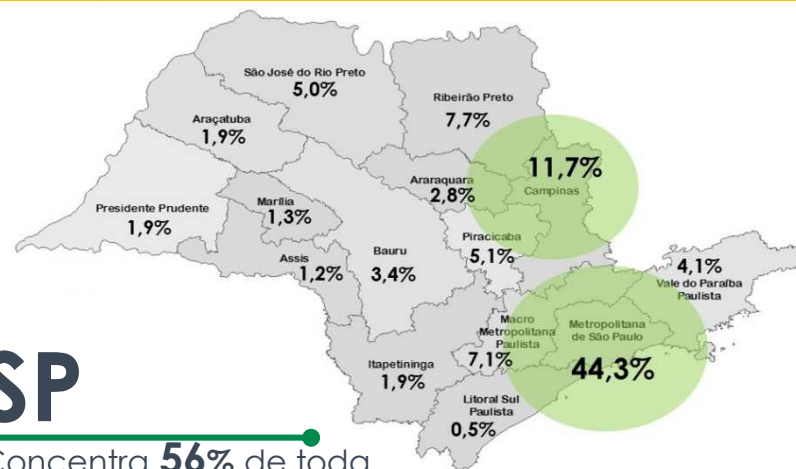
São José do Rio Preto
5,0%

Ribeirão Preto
7,7%

Araçatuba
1,9%

11,7%
Campinas

Araraquara
2,8%

Presidente Prudente
1,9%

Marília
1,3%

Bauru
3,4%

Piracicaba
5,1%

Assis
1,2%

4,1%
Vale do Paraíba Paulista

Macro Metropolitana Paulista
7,1%

Metropolitana de São Paulo
44,3%

Itapetininga
1,9%

Litoral Sul Paulista
0,5%

SP

Concentra **56%** de toda